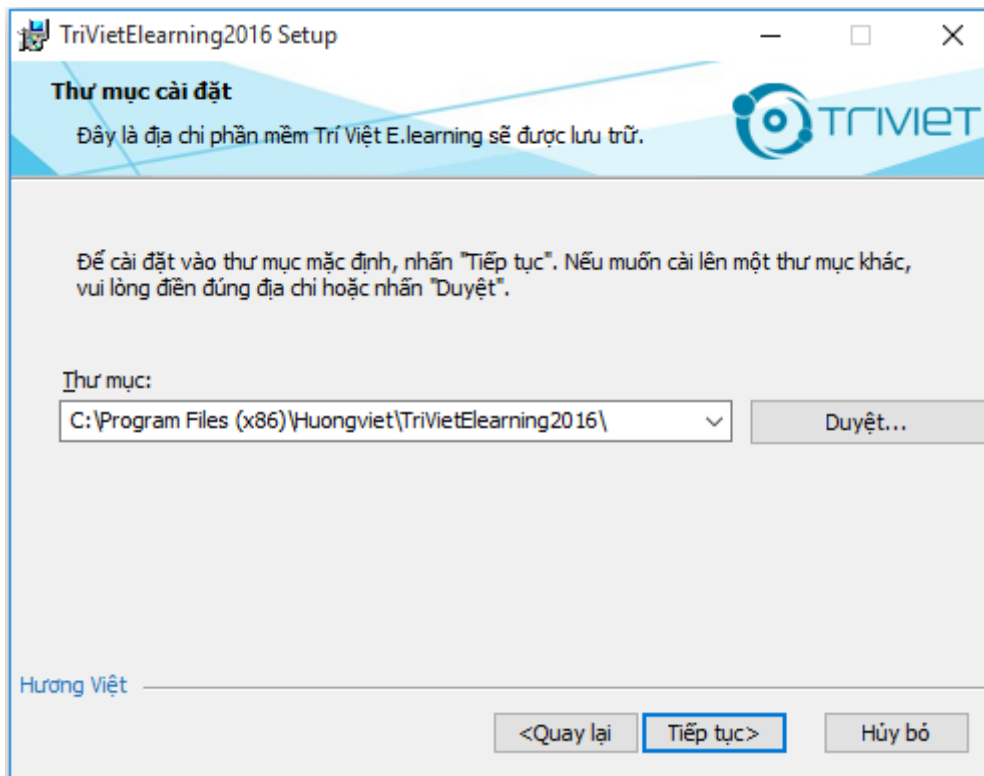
TriVietElearning2016 Setup

Thư mục cài đặt

Đây là địa chỉ phần mềm Trí Việt E.learning sẽ được lưu trữ.

TRIVIET

Để cài đặt vào thư mục mặc định, nhấn "Tiếp tục". Nếu muốn cài lên một thư mục khác, vui lòng điền đúng địa chỉ hoặc nhấn "Duyệt".

Thư mục:

C:\Program Files (x86)\Huongviet\TriVietElearning2016\

Duyệt...

Hương Việt

<Quay lại

Tiếp tục>

Hủy bỏ